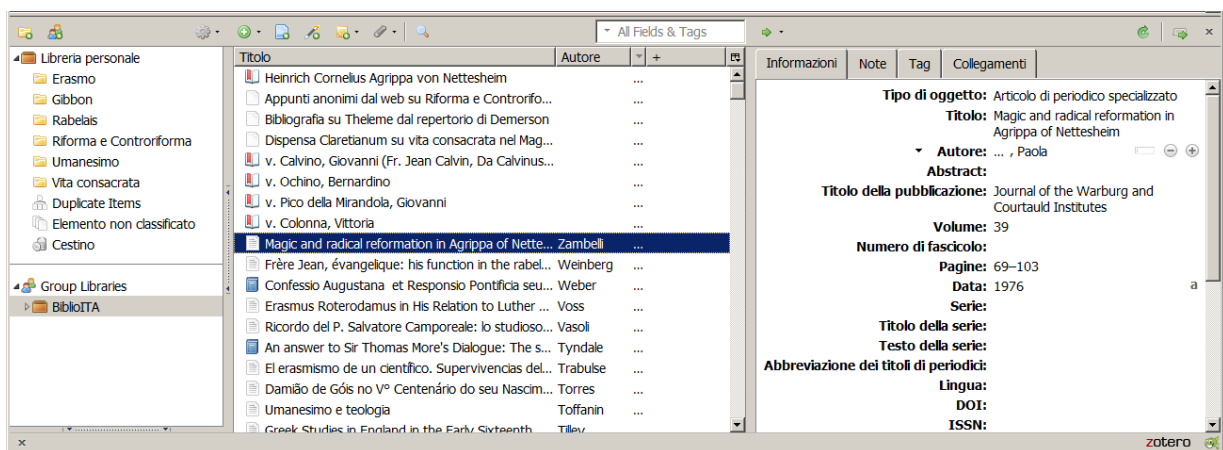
All Fields & Tags

Libreria personale
Erasmo
Gibbon
Rabelais
Riforma e Controriforma
Umanesimo
Vita consacrata
Duplicate Items
Elemento non classificato
Cestino

Group Libraries
BiblioITA

| Titolo | Autore | |
|---|---|---|
| Heinrich Cornelius Agrippa von Nettesheim | | ... |
| Appunti anonimi dal web su Riforma e Controrifo... | | ... |
| Bibliografia su Theleme dal repertorio di Demerson | | ... |
| Dispensa Claretianum su vita consacrata nel Mag... | | ... |
| v. Calvino, Giovanni (Fr. Jean Calvin, Da Calvinus... | | ... |
| v. Ochino, Bernardino | | ... |
| v. Pico della Mirandola, Giovanni | | ... |
| v. Colonna, Vittoria | | ... |
| Magic and radical reformation in Agrippa of Nette... | Zambelli | ... |
| Frère Jean, évangelique: his function in the rabel... | Weinberg | ... |
| Confessio Augustana et Responsio Pontificia seu... | Weber | ... |
| Erasmus Roterodamus in His Relation to Luther ... | Voss | ... |
| Ricordo del P. Salvatore Camporeale: lo studioso... | Vasoli | ... |
| An answer to Sir Thomas More's Dialogue: The s... | Tyndale | ... |
| El erasmismo de un científico. Supervivencias del... | Trabulse | ... |
| Damião de Góis no V° Centenário do seu Nascim... | Torres | ... |
| Umanesimo e teologia | Toffanin | ... |
| Greek Studies in England in the Early Sixteenth... | Tilley | ... |

Informazioni | Note | Tag | Collegamenti

Tipo di oggetto: Articolo di periodico specializzato
Titolo: Magic and radical reformation in Agrippa of Nettesheim
Autore: ... , Paola
Abstract:
Titolo della pubblicazione: Journal of the Warburg and Courtauld Institutes
Volume: 39
Numero di fascicolo:
Pagine: 69–103
Data: 1976
Serie:
Titolo della serie:
Testo della serie:
Abbreviazione dei titoli di periodici:
Lingua:
DOI:
ISSN:

zotero